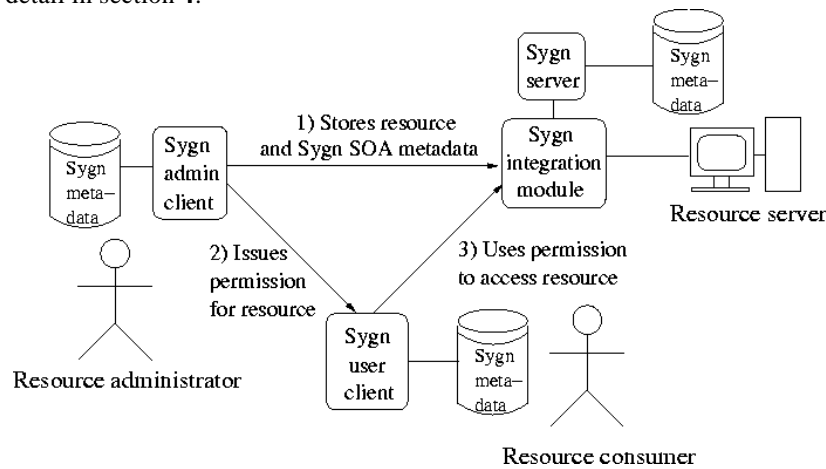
detail in section 4.

Sygn server

Sygn meta–data

1) Stores resource and Sygn SOA metadata

Sygn meta–data

Sygn admin client

Sygn integration module

Resource server

2) Issues permission for resource

3) Uses permission to access resource

Sygn user client

Sygn meta–data

Resource administrator

Resource consumer